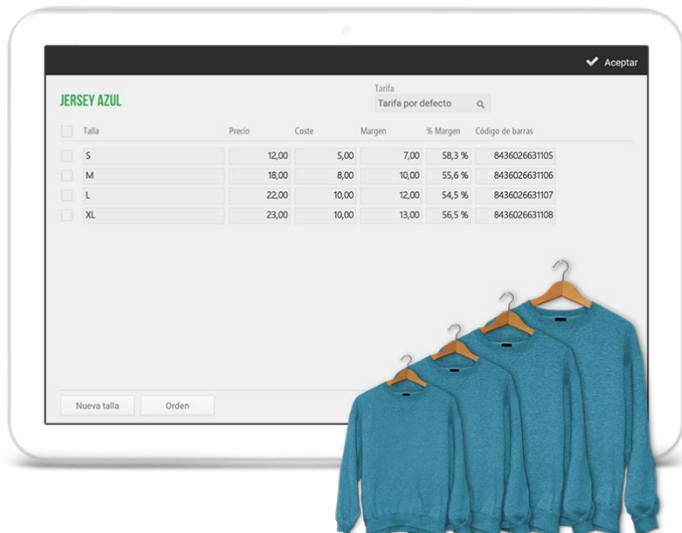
Aceptar

JERSEY AZUL

Tarifa
Tarifa por defecto

| Talla | Precio | Coste | Margen | % Margen | Código de barras |
|---|---|---|---|---|---|
| S | 12,00 | 5,00 | 7,00 | 58,3 % | 8436026631105 |
| M | 18,00 | 8,00 | 10,00 | 55,6 % | 8436026631106 |
| L | 22,00 | 10,00 | 12,00 | 54,5 % | 8436026631107 |
| XL | 23,00 | 10,00 | 13,00 | 56,5 % | 8436026631108 |

Nueva talla
Orden